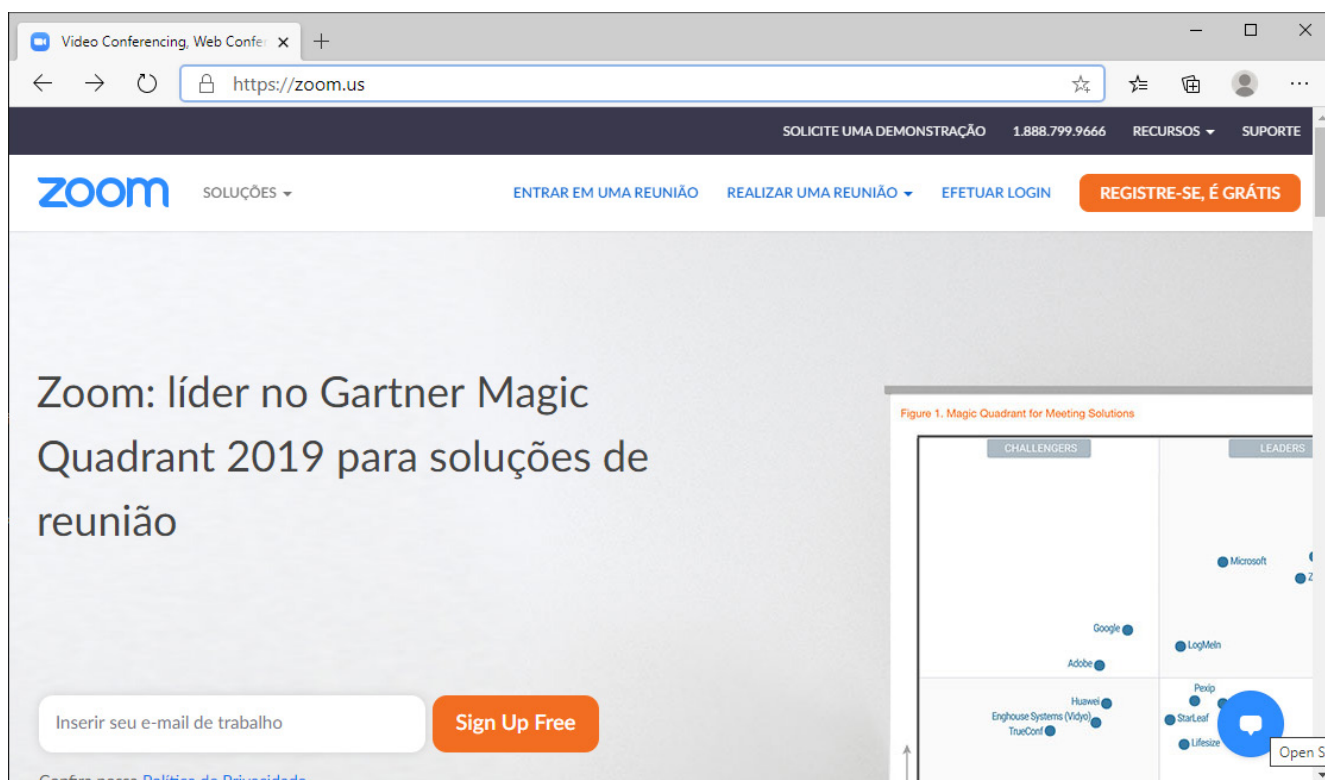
Video Conferencing, Web Confe

https://zoom.us

SOLICITE UMA DEMONSTRAÇÃO 1.888.799.9666 RECURSOS SUPORTE

zoom SOLUÇÕES

ENTRAR EM UMA REUNIÃO REALIZAR UMA REUNIÃO EFETUAR LOGIN REGISTRE-SE, É GRÁTIS

Zoom: líder no Gartner Magic Quadrant 2019 para soluções de reunião

Figure 1. Magic Quadrant for Meeting Solutions

CHALLENGERS

LEADERS

Microsoft

Z

Google

LogMeIn

Adobe

Pexip

Huawei

Enghouse Systems (Vidyo)

StarLeaf

TrueConf

Lifesize

Inserir seu e-mail de trabalho

Sign Up Free

Open S

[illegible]